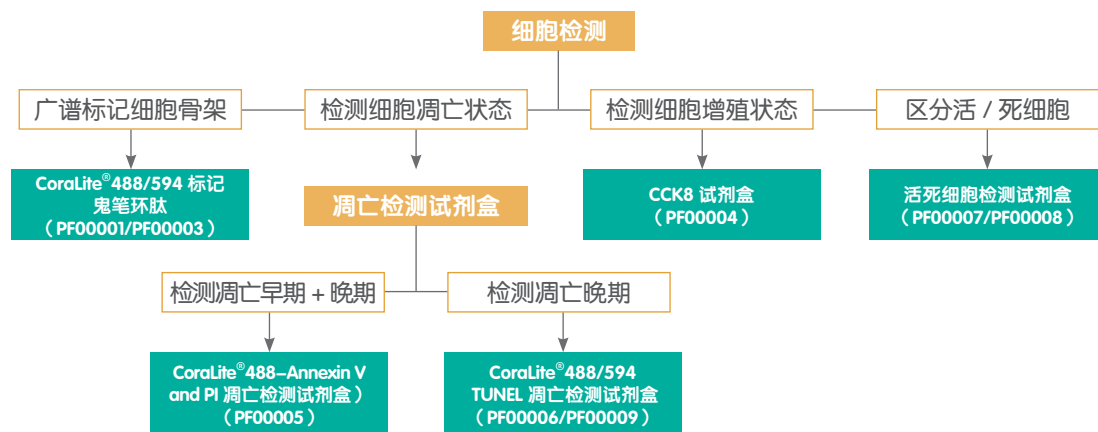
细胞检测

广谱标记细胞骨架

检测细胞凋亡状态

检测细胞增殖状态

区分活 / 死细胞

CoraLite® 488/594 标记鬼笔环肽（PF00001/PF00003）

凋亡检测试剂盒

CCK8 试剂盒（PF00004）

活死细胞检测试剂盒（PF00007/PF00008）

检测凋亡早期 + 晚期

检测凋亡晚期

CoraLite® 488–Annexin V and PI 凋亡检测试剂盒）（PF00005）

CoraLite® 488/594 TUNEL 凋亡检测试剂盒（PF00006/PF00009）